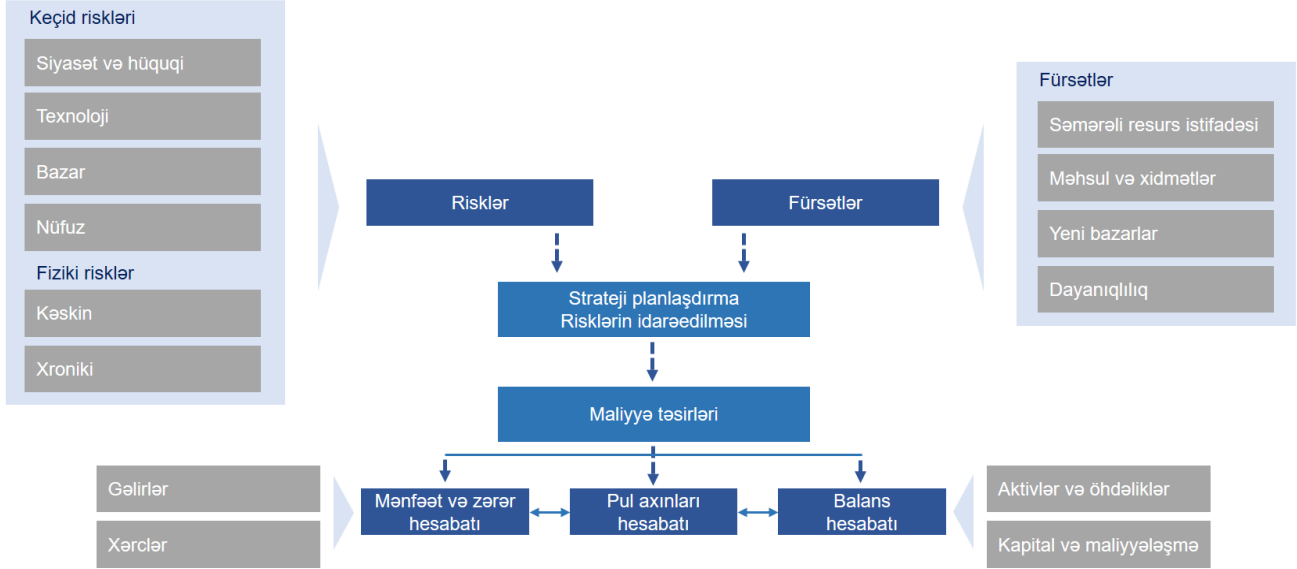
Keçid riskləri

Siyasət və hüquqi

Texnoloji

Bazar

Nüfuz

Fiziki risklər

Kəskin

Xroniki

Fürsətlər

Səmərəli resurs istifadəsi

Məhsul və xidmətlər

Yeni bazarlar

Dayanıqlılıq

Risklər

Fürsətlər

Strateji planlaşdırma
Risklərin idarəedilməsi

Maliyyə təsirləri

Gəlirlər

Xərclər

Mənfəət və zərər hesabatı

Pul axınları hesabatı

Balans hesabatı

Aktivlər və öhdəliklər

Kapital və maliyyələşmə